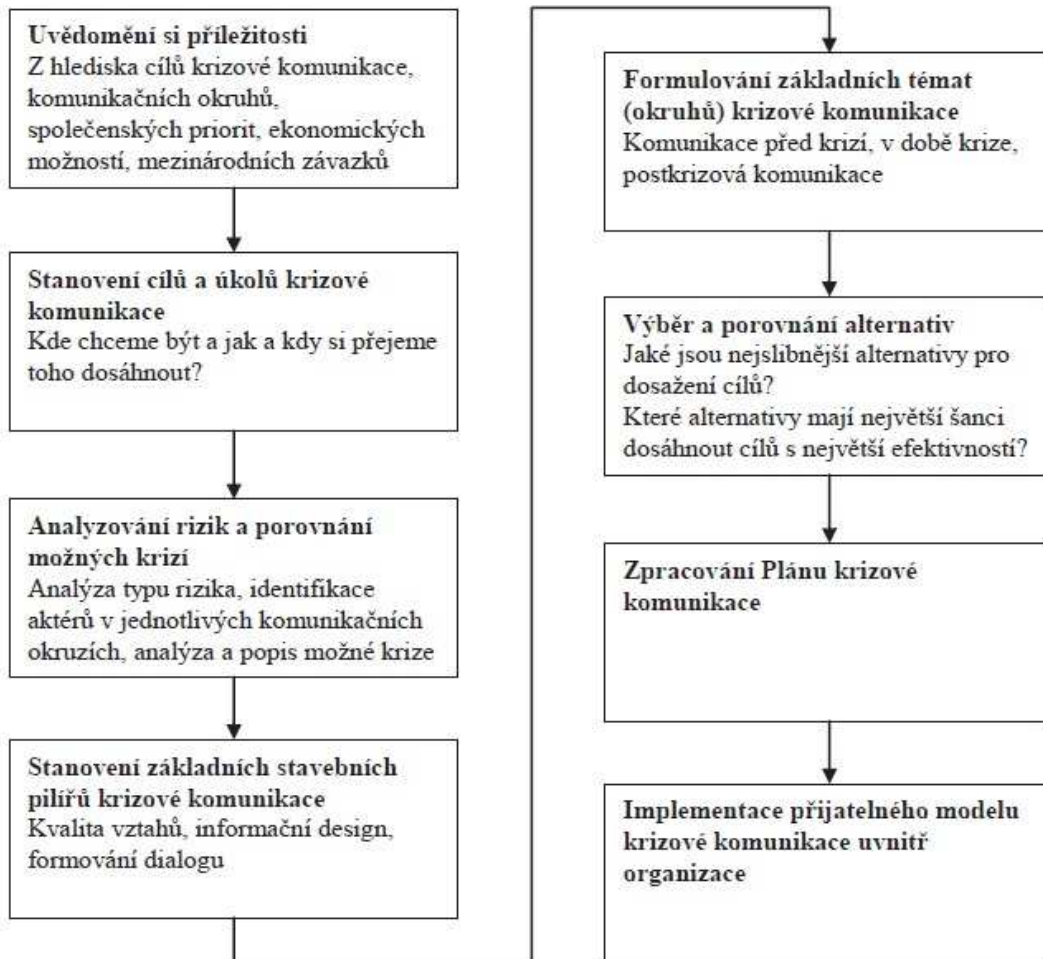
Uvědomění si příležitosti
Z hlediska cílů krizové komunikace, komunikačních okruhů, společenských priorit, ekonomických možností, mezinárodních závazků

Stanovení cílů a úkolů krizové komunikace
Kde chceme být a jak a kdy si přejeme toho dosáhnout?

Analyzování rizik a porovnání možných krizí
Analýza typu rizika, identifikace aktérů v jednotlivých komunikačních okruzích, analýza a popis možné krize

Stanovení základních stavebních pilířů krizové komunikace
Kvalita vztahů, informační design, formování dialogu

Formulování základních témat (okruhů) krizové komunikace
Komunikace před krizí, v době krize, postkrizová komunikace

Výběr a porovnání alternativ
Jaké jsou nejslibnější alternativy pro dosažení cílů?
Které alternativy mají největší šanci dosáhnout cílů s největší efektivností?

Zpracování Plánu krizové komunikace

Implementace přijatelného modelu krizové komunikace uvnitř organizace